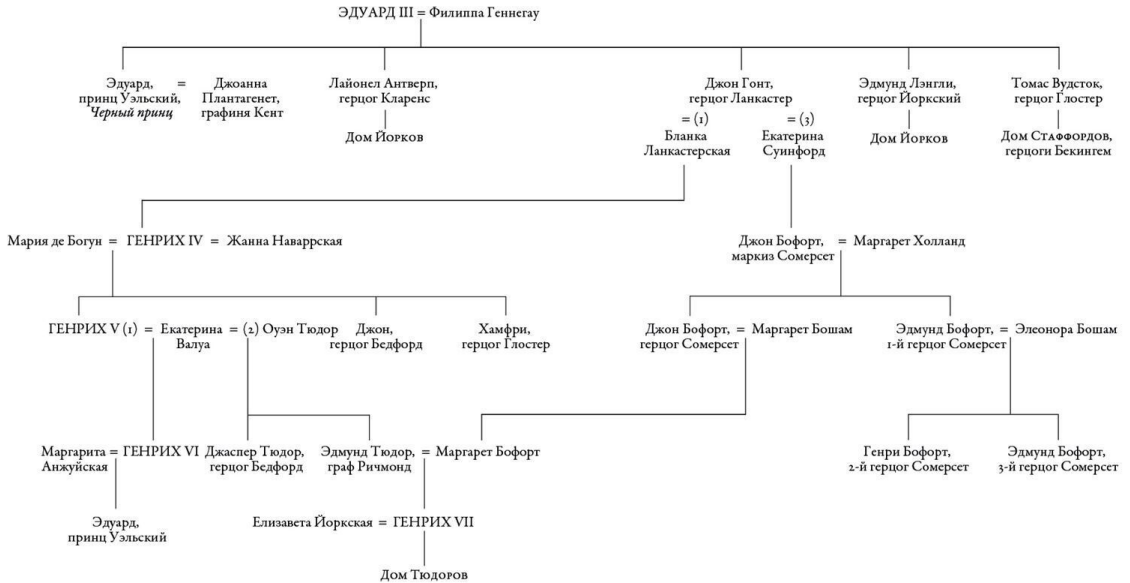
ЭДУАРД III = Филиппа Геннегау

Эдуард, принц Уэльский, *Черный принц* = Джоанна Плантагенет, графиня Кент

Лайонел Антверп, герцог Кларенс

Дом Йорков

Джон Гонт, герцог Ланкастер

= (1) Бланка Ланкастерская

= (3) Екатерина Суинфорд

Эдмунд Лэнгли, герцог Йоркский

Дом Йорков

Томас Вудсток, герцог Глостер

Дом Стаффордов, герцоги Бекингем

Мария де Богун = ГЕНРИХ IV = Жанна Наваррская

Джон Бофорт, маркиз Сомерсет = Маргарет Холланд

ГЕНРИХ V (1) = Екатерина Валуа = (2) Оуэн Тюдор

Джон, герцог Бедфорд

Хамфри, герцог Глостер

Джон Бофорт, герцог Сомерсет = Маргарет Бошам

Эдмунд Бофорт, 1-й герцог Сомерсет = Элеонора Бошам

Маргарита Анжуйская = ГЕНРИХ VI

Джаспер Тюдор, герцог Бедфорд

Эдмунд Тюдор, граф Ричмонд = Маргарет Бофорт

Генри Бофорт, 2-й герцог Сомерсет

Эдмунд Бофорт, 3-й герцог Сомерсет

Эдуард, принц Уэльский

Елизавета Йоркская = ГЕНРИХ VII

Дом Тюдоров